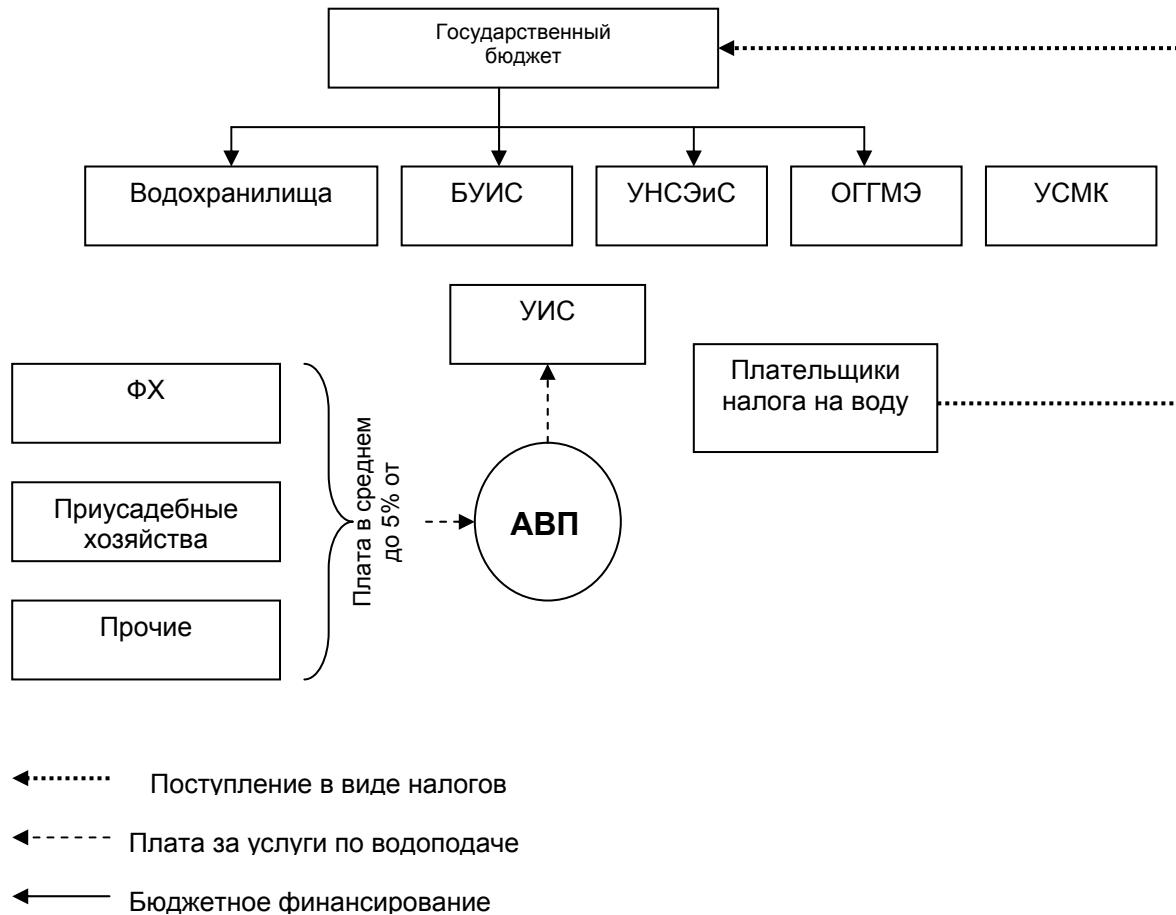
Государственный бюджет

Водохранилища

БУИС

УНСЭиС

ОГГМЭ

УСМК

УИС

ФХ

Приусадебные хозяйства

Прочие

Плата в среднем до 5% от

АВП

Плательщики налога на воду

Поступление в виде налогов

Плата за услуги по водоподаче

Бюджетное финансирование